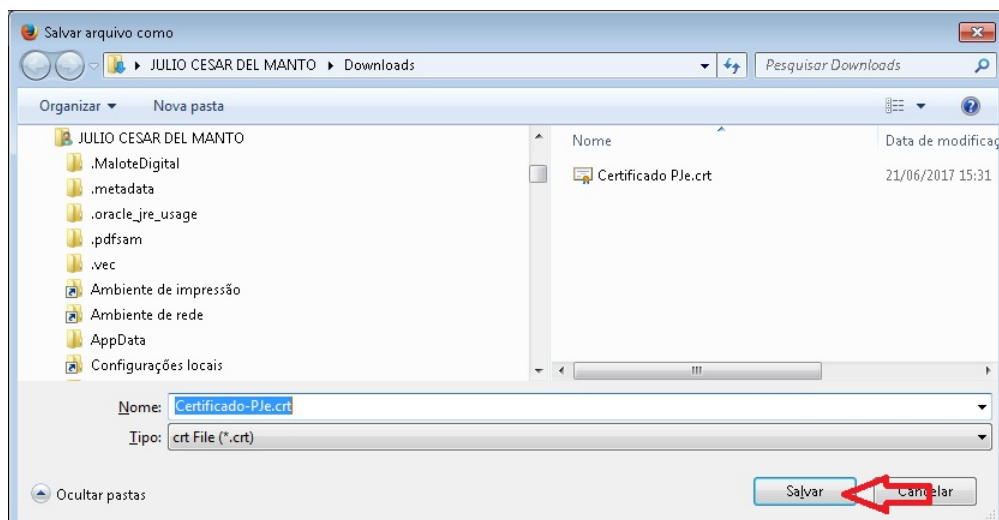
Salvar arquivo como

JULIO CESAR DEL MANTO ▸ Downloads

Pesquisar Downloads

Organizar ▾ Nova pasta

JULIO CESAR DEL MANTO
.MaloteDigital
.metadata
.oracle_jre_usage
.pdfsam
.vec
Ambiente de impressão
Ambiente de rede
AppData
Configurações locais

| Nome | Data de modificaç |
|---|---|
| Certificado PJe.crt | 21/06/2017 15:31 |

Nome: Certificado-PJe.crt

Tipo: crt File (*.crt)

Ocultar pastas

Salvar

Cancelar